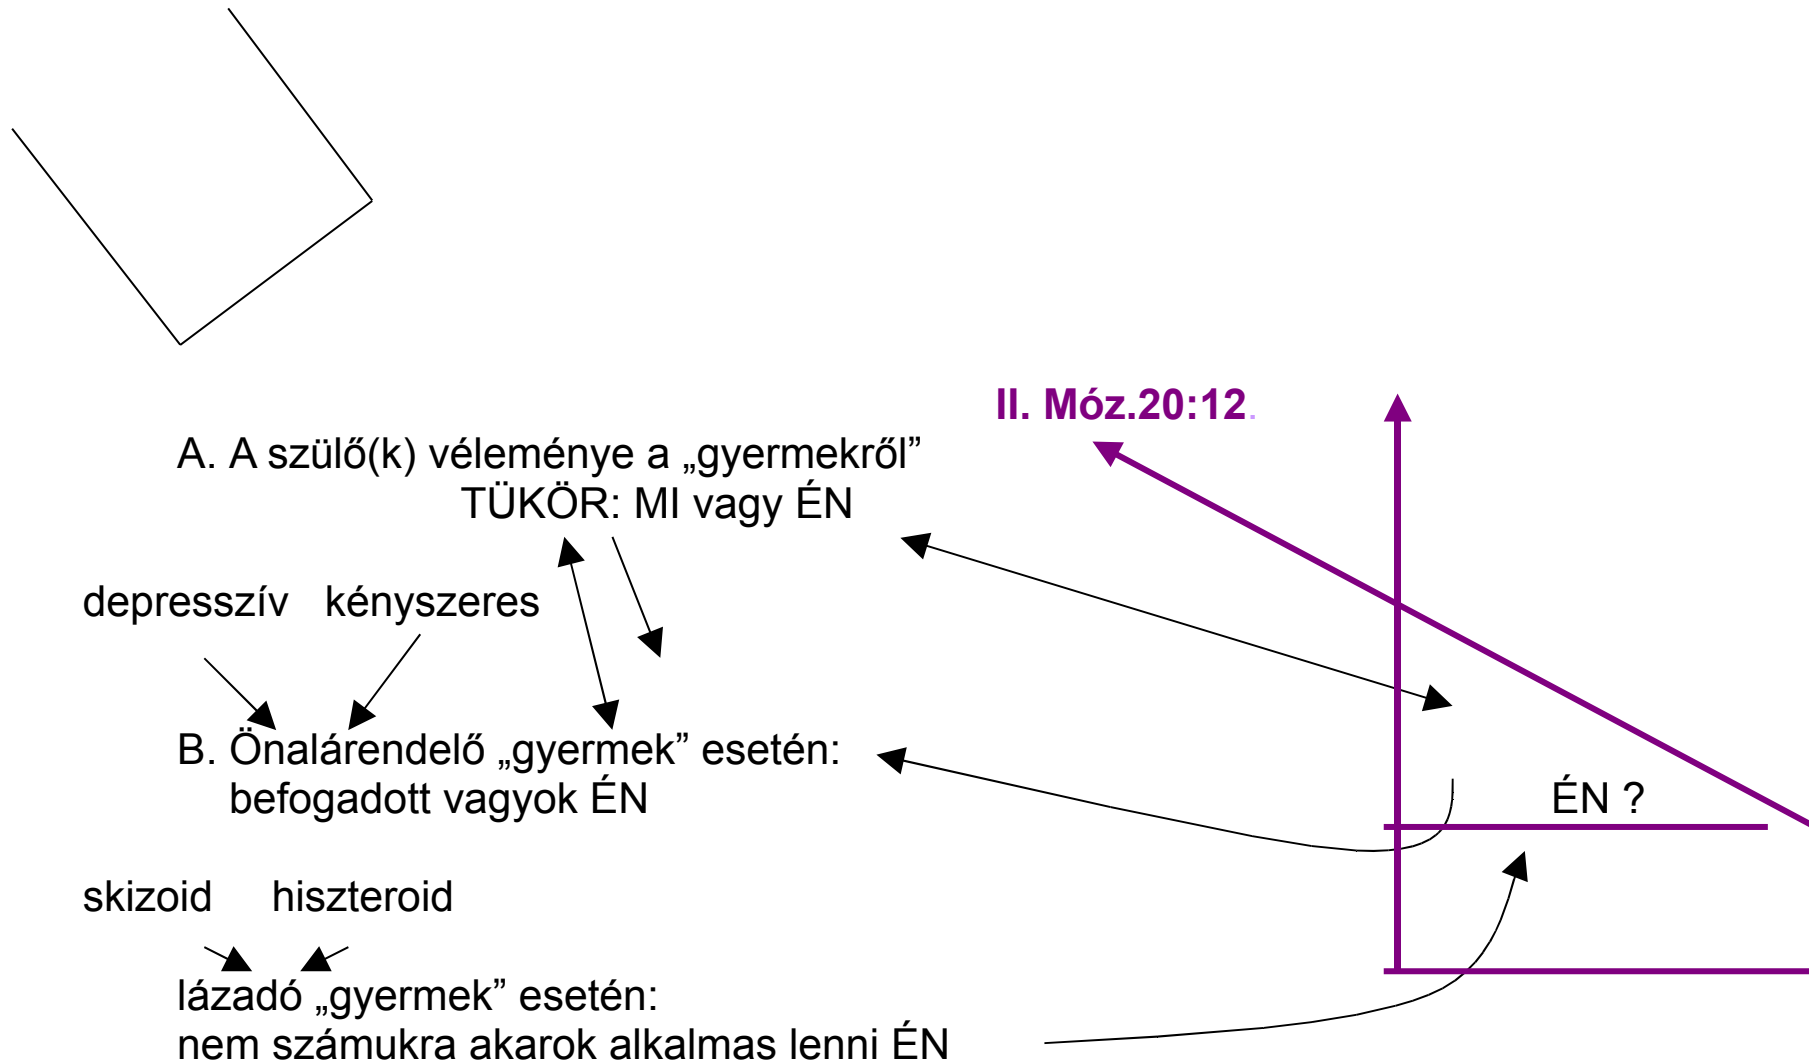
II. Móz.20:12.

A. A szülő(k) véleménye a „gyermekről”
TÜKÖR: MI vagy ÉN

depresszív kényszeres

B. Önalárendelő „gyermek” esetén:
befogadott vagyok ÉN

ÉN ?

skizoid hiszteroid

lázadó „gyermek” esetén:
nem számukra akarok alkalmas lenni ÉN